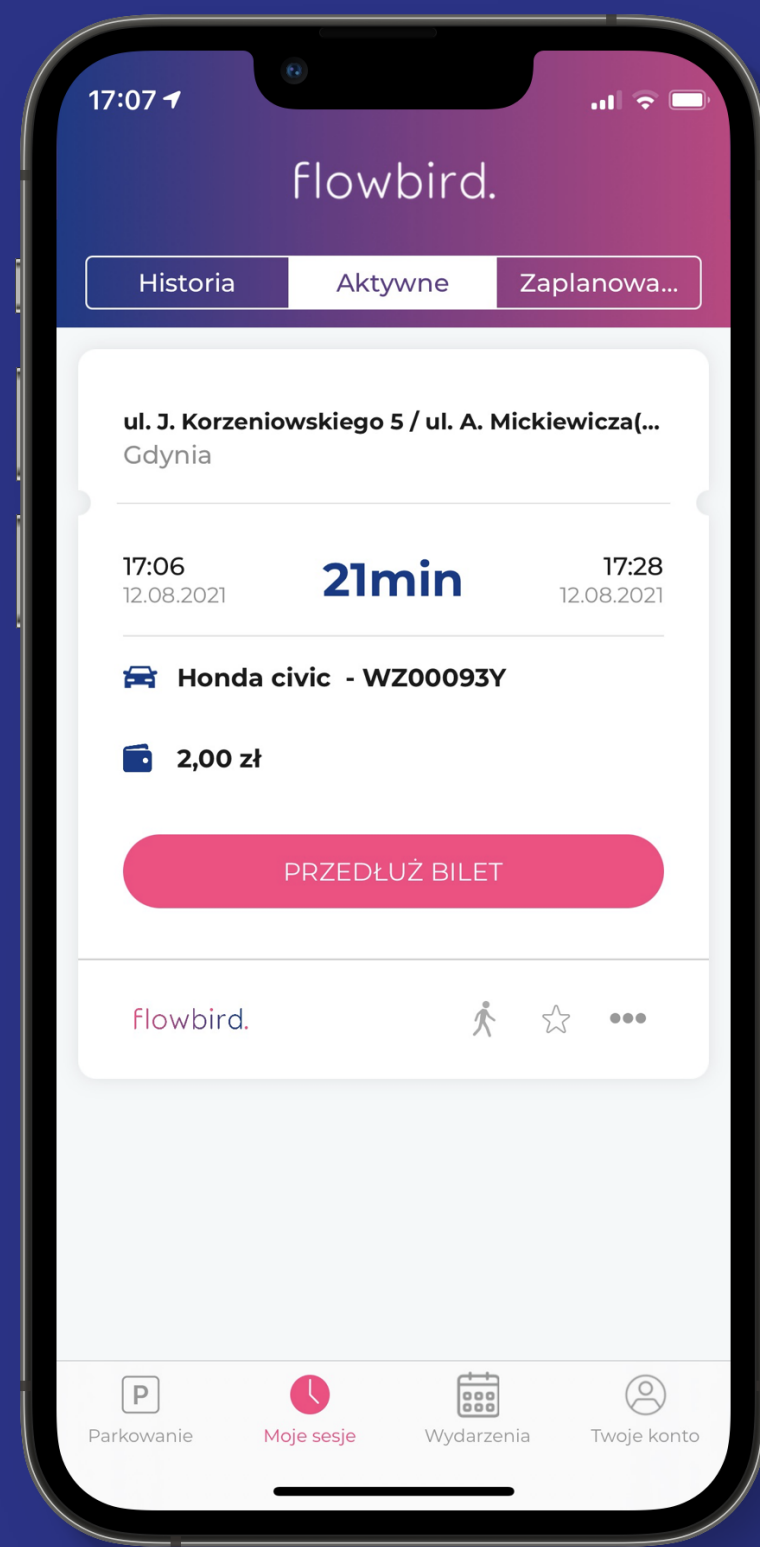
17:07

flowbird.

Historia
Aktywne
Zaplanowa...

ul. J. Korzeniowskiego 5 / ul. A. Mickiewicza(...
Gdynia

17:06
12.08.2021

21min

17:28
12.08.2021

Honda civic - WZ00093Y

2,00 zł

PRZEDŁUŻ BILET

flowbird.

P
Parkowanie
Moje sesje
Wydarzenia
Twoje konto